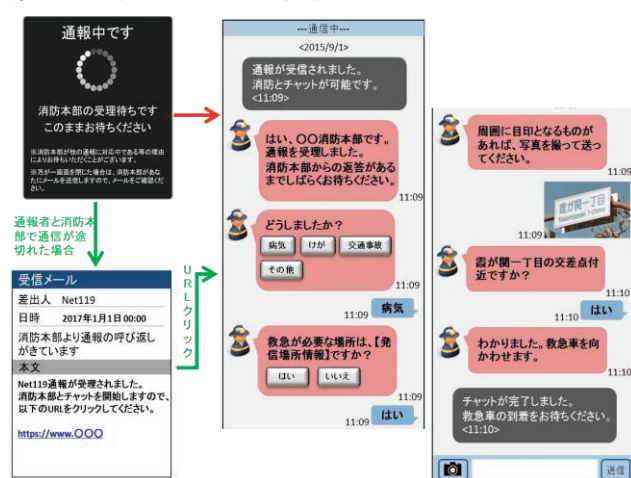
通報中です

消防本部の受理待ちです
このままお待ちください

※消防本部が他の通報に対応中である等の理由によりお待ちいただくことがございます。

※万が一画面を閉じた場合は、消防本部があなたにメールを送信しますので、メールをご確認ください。

通報者と消防本部で通信が途切れた場合

受信メール

差出人　Net119

日時　2017年1月1日 00:00

消防本部より通報の呼び返しがきています

本文

Net119通報が受理されました。
消防本部とチャットを開始しますので、以下のURLをクリックしてください。

https://www.OOO

URLクリック

---通信中---

<2015/9/1>

通報が受信されました。
消防とチャットが可能です。
<11:09>

はい、○○消防本部です。通報を受理しました。
消防本部からの返答があるまでしばらくお待ちください。

11:09

どうしましたか？

病気

けが

交通事故

その他

11:09

病気

救急が必要な場所は、【発信場所情報】ですか？

はい

いいえ

11:09

はい

周囲に目印となるものがあれば、写真を撮って送ってください。

11:09

霞が関一丁目

Kasumigaseki 1-chome

11:10

霞が関一丁目の交差点付近ですか？

11:10

はい

わかりました。救急車を向かわせます。

11:10

チャットが完了しました。
救急車の到着をお待ちください。
<11:10>

送信